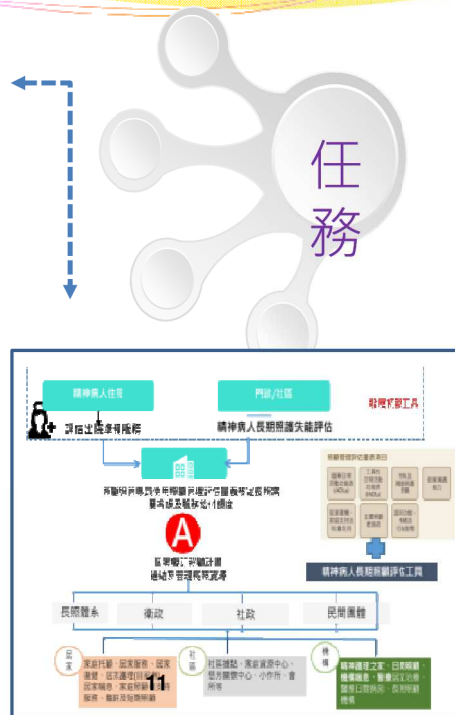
任
務

精神病人住院

門診/社區

評估出院準備服務

精神病人長期照護失能評估

照護評估工具

長期照護管理中心評估服務並擬定照顧計畫及服務使用轉介

A

長照個管師擬訂照顧計畫連結及管理照顧資源

精神病人長期照護評估工具

長照體系

衛政

社政

民間團體

居家

居家托顧、居家服務、居家護理、居家復健、居家職能、營養、喘息服務

11

社區

社區據點、家庭資源中心、康復之家、小作所、會所等

機構

精神護理之家、日間照顧、機構喘息、醫療院所、長照機構